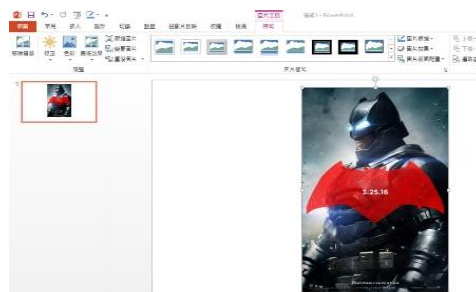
图片工具
演示1 - PowerPoint
文件 开始 插入 设计 切换 动画 幻灯片放映 审阅 视图 格式
删除背景 更正 颜色 艺术效果 压缩图片 更改图片 重设图片
调整
图片样式
图片边框 图片效果 图片版式
上移一层 下移一层 选择窗格
1
3.25.16
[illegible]